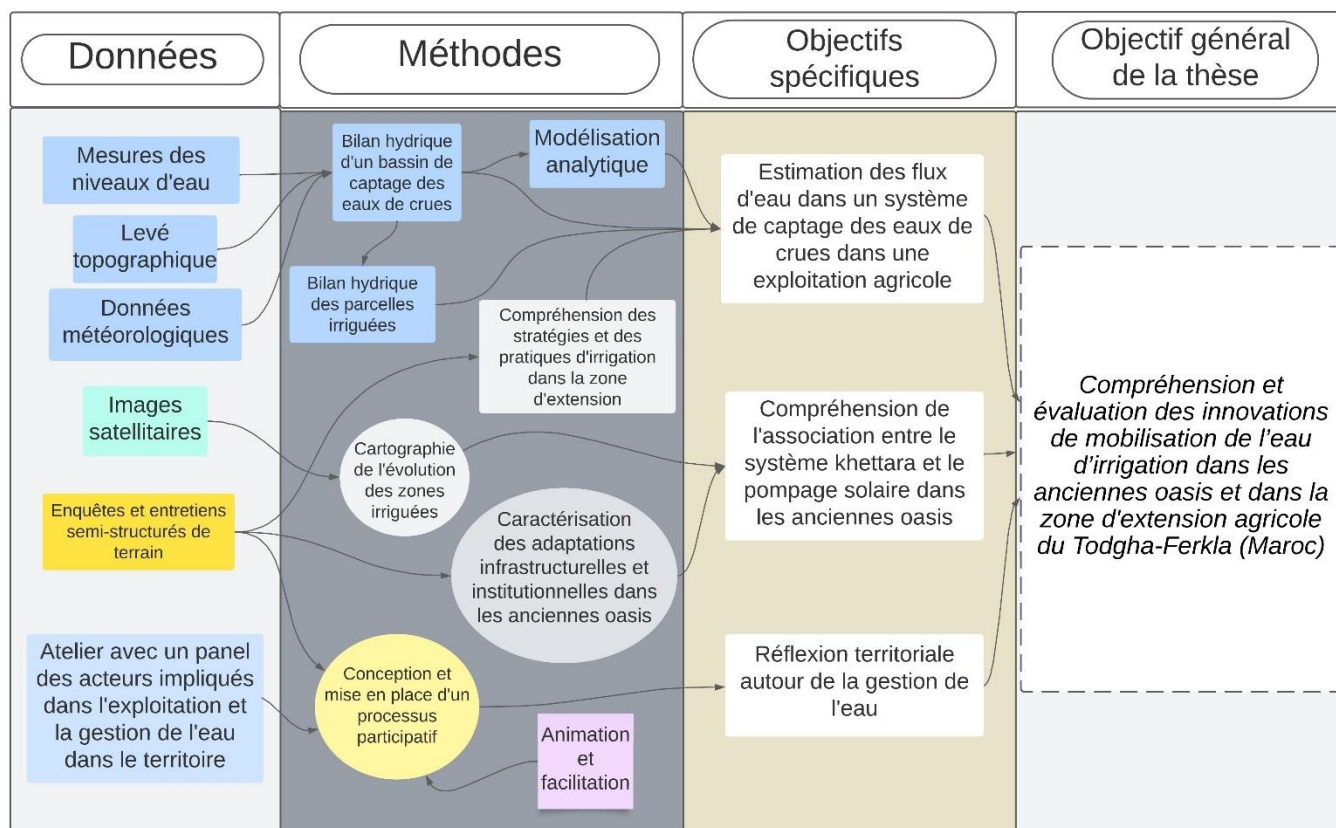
Données

Méthodes

Objectifs spécifiques

Objectif général de la thèse

Mesures des niveaux d'eau

Levé topographique

Données météorologiques

Images satellitaires

Enquêtes et entretiens semi-structurés de terrain

Atelier avec un panel des acteurs impliqués dans l'exploitation et la gestion de l'eau dans le territoire

Bilan hydrique d'un bassin de captage des eaux de crues

Modélisation analytique

Bilan hydrique des parcelles irriguées

Compréhension des stratégies et des pratiques d'irrigation dans la zone d'extension

Cartographie de l'évolution des zones irriguées

Caractérisation des adaptations infrastructurelles et institutionnelles dans les anciennes oasis

Conception et mise en place d'un processus participatif

Animation et facilitation

Estimation des flux d'eau dans un système de captage des eaux de crues dans une exploitation agricole

Compréhension de l'association entre le système khettara et le pompage solaire dans les anciennes oasis

Réflexion territoriale autour de la gestion de l'eau

Compréhension et évaluation des innovations de mobilisation de l'eau d'irrigation dans les anciennes oasis et dans la zone d'extension agricole du Todgha-Ferkla (Maroc)